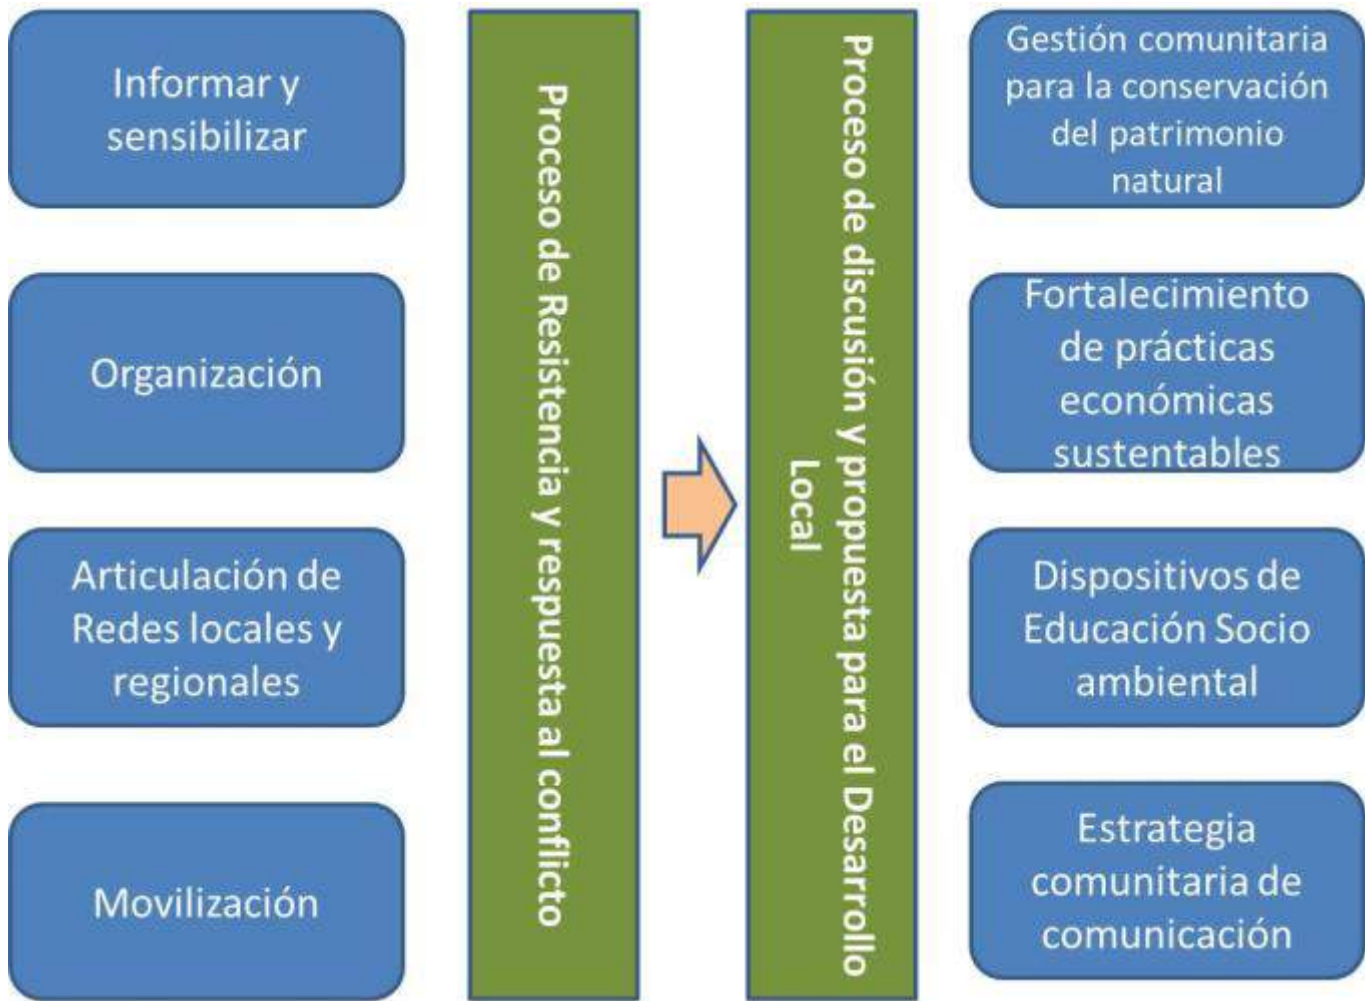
Informar y sensibilizar

Organización

Articulación de Redes locales y regionales

Movilización

Proceso de Resistencia y respuesta al conflicto

Proceso de discusión y propuesta para el Desarrollo Local

Gestión comunitaria para la conservación del patrimonio natural

Fortalecimiento de prácticas económicas sustentables

Dispositivos de Educación Socio ambiental

Estrategia comunitaria de comunicación